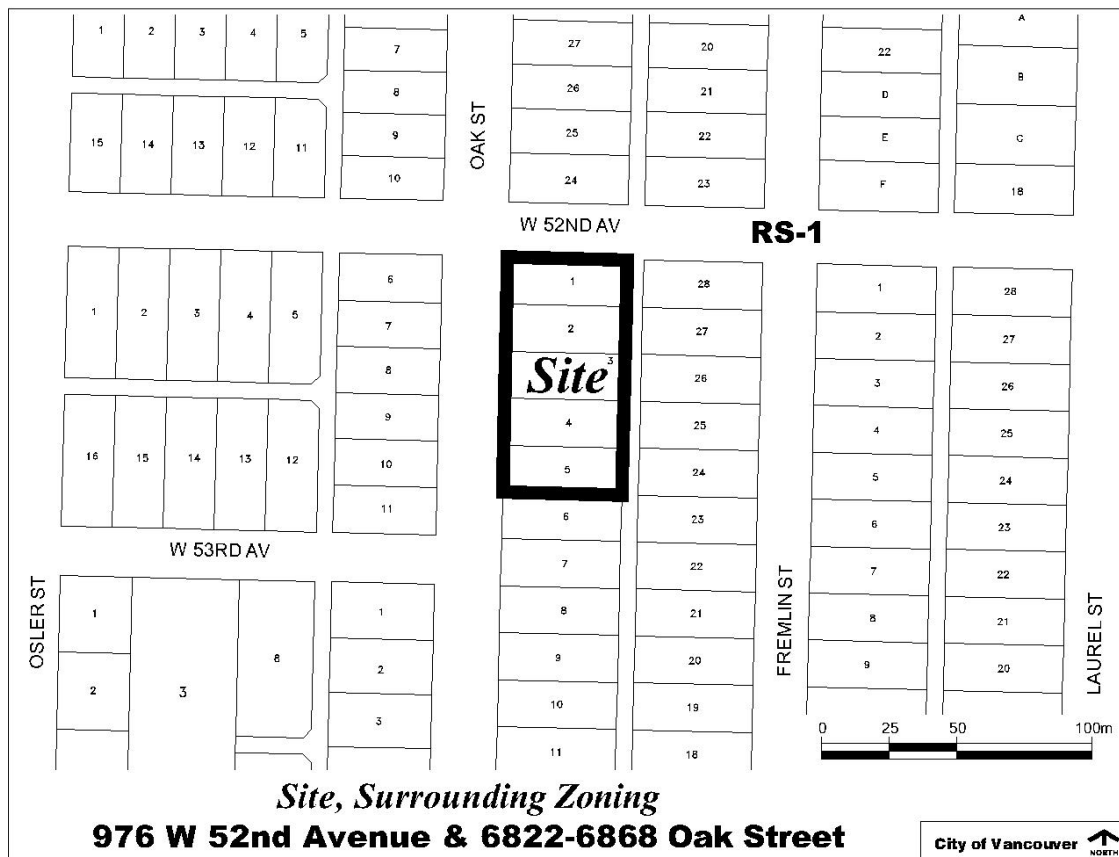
1 2 3 4 5
7
8
9
10
15 14 13 12 11
OAK ST
27
26
25
24
20
21
22
23
22
D
E
F
A
B
C
18
W 52ND AV
RS-1
1 2 3 4 5
6
7
8
9
10
11
16 15 14 13 12
1
2
Site 3
4
5
28
27
26
25
24
1
2
3
4
5
6
7
8
9
28
27
26
25
24
23
22
21
20
W 53RD AV
OSLER ST
1
2
3
8
1
2
3
6
7
8
9
10
11
23
22
21
20
19
18
FREMLIN ST
LAUREL ST
0 25 50 100m
Site, Surrounding Zoning
976 W 52nd Avenue & 6822-6868 Oak Street
City of Vancouver NORTH